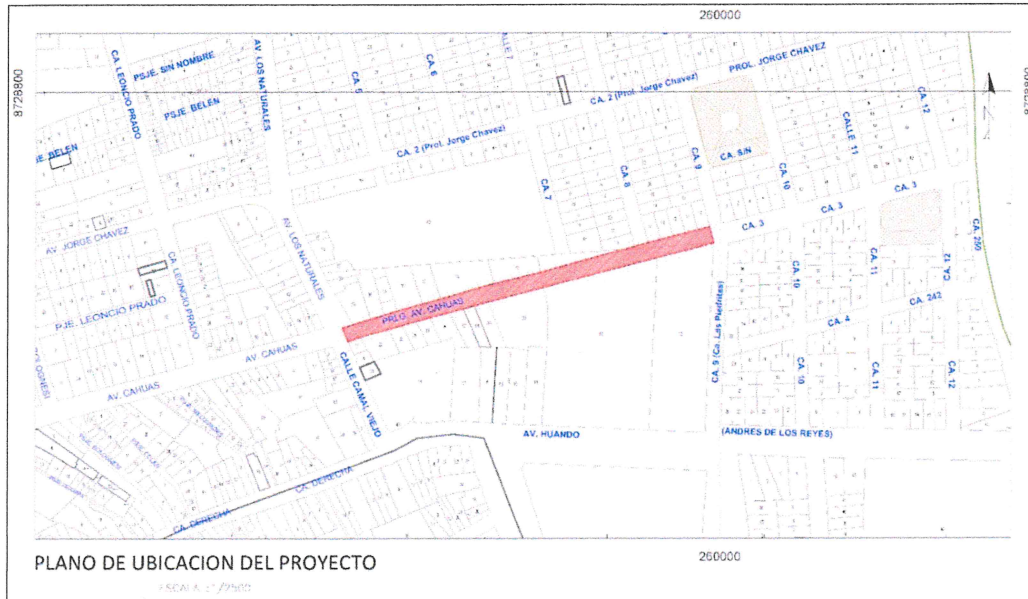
260000

8728800

PSJE. SIN NOMBRE

CA. LEONCIO PRADO

AV. LOS NATURALES

CA. 5

CA. 6

CALLE 7

PSJE. BELEN

CA. 2 (Prol. Jorge Chavez)

PROL. JORGE CHAVEZ

CA. 12

JE. BELEN

CA. 2 (Prol. Jorge Chavez)

CA. S/N

CALLE 11

CA. 9

CA. 8

CA. 7

CA. 10

CA. 3

CA. 3

AV. JORGE CHAVEZ

AV. LOS NATURALES

CA. LEONCIO PRADO

CA. 3

CA. 250

CA. 10

CA. 11

CA. 12

PJE. LEONCIO PRADO

PROL. AV. CAHUAS

CA. 242

CA. 4

AV. CAHUAS

CALLE CAMAL VIEJO

CA. 5 (Ca. Las Piedritas)

CA. 10

CA. 11

CA. 12

AV. CAHUAS

AV. HUANDO

(ANDRES DE LOS REYES)

CA. DERECHA

CA. DERECHA

260000

PLANO DE UBICACION DEL PROYECTO

ESCALA 1/2500